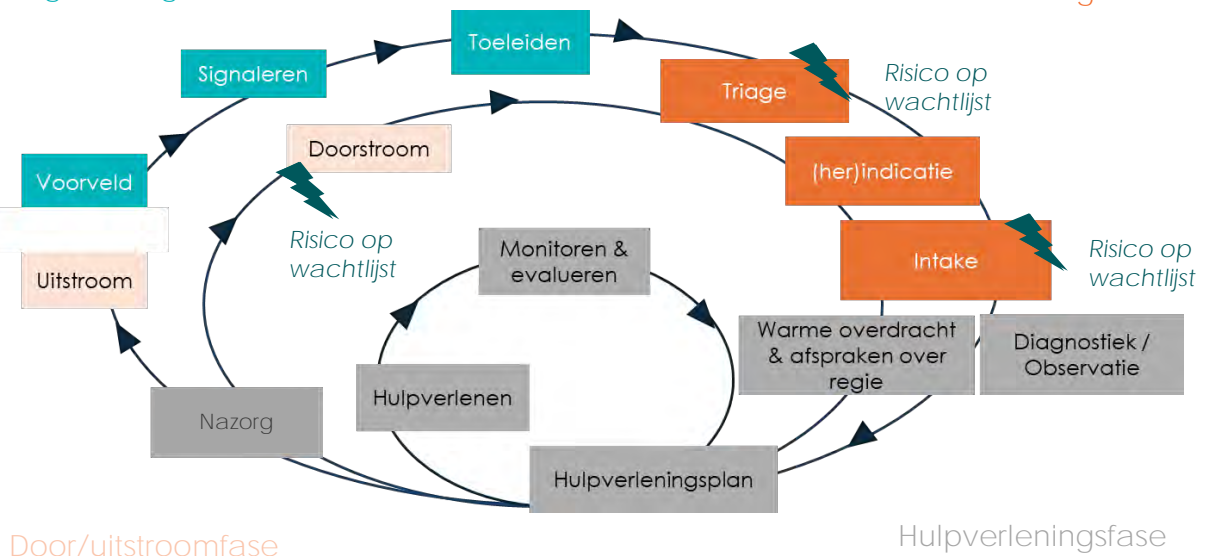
Toeleiden

Signaleren

Triage

Risico op wachtlijst

Doorstroom

Voorveld

(her)indicatie

Risico op wachtlijst

Intake

Risico op wachtlijst

Uitstroom

Monitoren & evalueren

Warme overdracht & afspraken over regie

Diagnostiek / Observatie

Hulpverlenen

Nazorg

Hulpverleningsplan

Door/uitstroomfase

Hulpverleningsfase